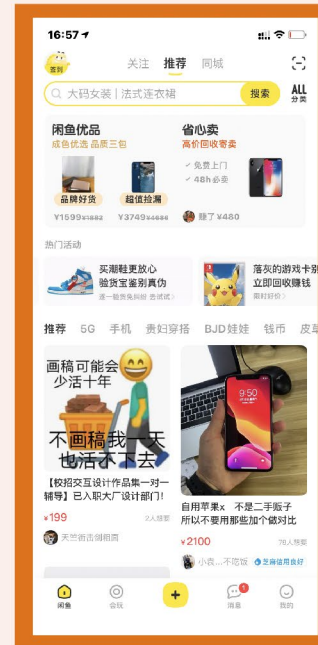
16:57

签到

关注 推荐 同城

大码女装 | 法式连衣裙 搜索 ALL 分类

闲鱼优品
成色优选 品质三包
品牌好货 超值捡漏
¥1599 ¥1882 ¥3749 ¥4686

省心卖
高价回收零卖
免费上门
48h必卖
赚了¥480

热门活动

买潮鞋更放心
验货宝鉴别真伪
该一圈货鱼抖担 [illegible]

落灰的游戏卡到
立即回收赚钱
用村好华 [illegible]

推荐 5G 手机 贵妇穿搭 BJD娃娃 钱币 皮革

画稿可能会少活十年
不画稿我一天也活不下去

【校招交互设计作品集一对一辅导】已入职大厂设计部门!
¥199 2人想要
天竺鼠活得很黑

自用苹果x 不是二手贩子 所以不要用那些加个做对比
¥2100 78人想要
小袁...不吃坂 芝麻信用良好

闲鱼 会玩 + 消息 1 我的